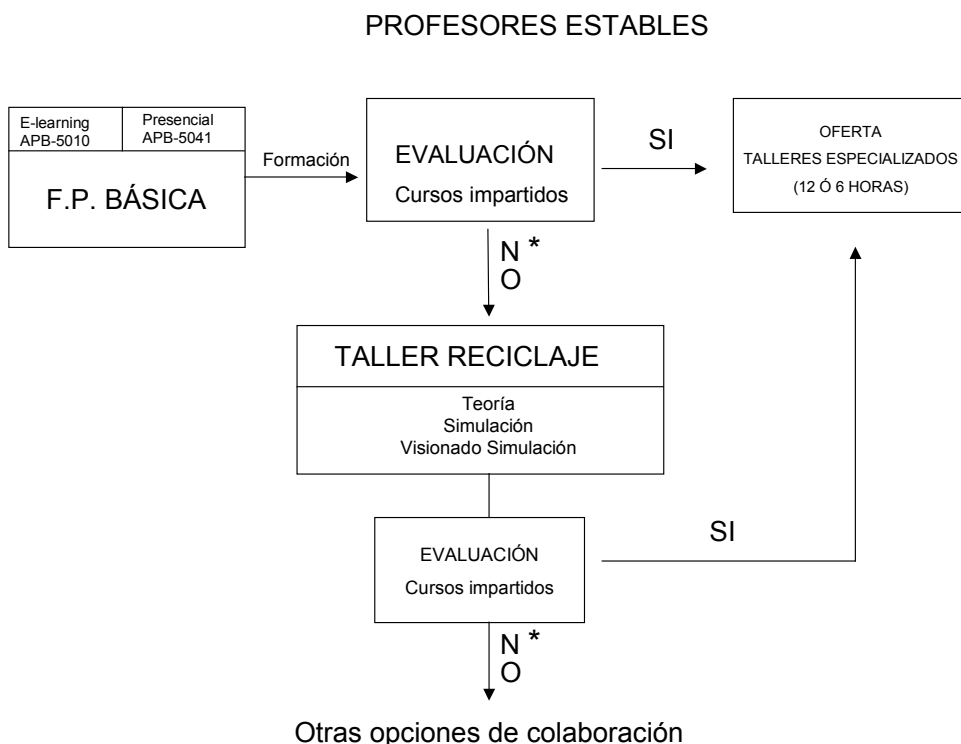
PROFESORES ESTABLES

E-learning
APB-5010

Presencial
APB-5041

F.P. BÁSICA

Formación

EVALUACIÓN
Cursos impartidos

SI

OFERTA
TALLERES ESPECIALIZADOS
(12 Ó 6 HORAS)

N
O
*

TALLER RECICLAJE

Teoría
Simulación
Visionado Simulación

EVALUACIÓN
Cursos impartidos

SI

N
O
*

Otras opciones de colaboración